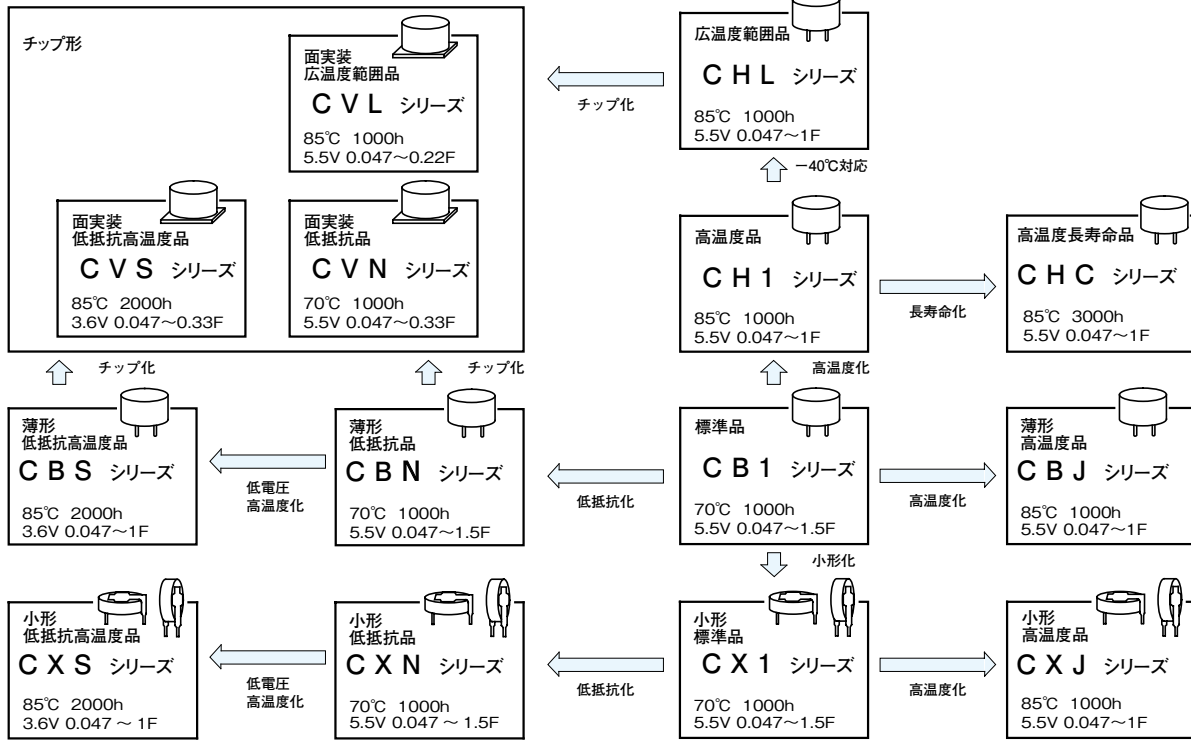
チップ形

面実装
広温度範囲品
CVL シリーズ
85℃ 1000h
5.5V 0.047～0.22F

面実装
低抵抗高温度品
CVS シリーズ
85℃ 2000h
3.6V 0.047～0.33F

面実装
低抵抗品
CVN シリーズ
70℃ 1000h
5.5V 0.047～0.33F

チップ化

広温度範囲品
CHL シリーズ
85℃ 1000h
5.5V 0.047～1F

－40℃対応

高温度品
CH1 シリーズ
85℃ 1000h
5.5V 0.047～1F

長寿命化

高温度長寿命品
CHC シリーズ
85℃ 3000h
5.5V 0.047～1F

チップ化

チップ化

高温度化

薄形
低抵抗高温度品
CBS シリーズ
85℃ 2000h
3.6V 0.047～1F

低電圧
高温度化

薄形
低抵抗品
CBN シリーズ
70℃ 1000h
5.5V 0.047～1.5F

低抵抗化

標準品
CB1 シリーズ
70℃ 1000h
5.5V 0.047～1.5F

高温度化

薄形
高温度品
CBJ シリーズ
85℃ 1000h
5.5V 0.047～1F

小形化

小形
低抵抗高温度品
CXS シリーズ
85℃ 2000h
3.6V 0.047 ～ 1F

低電圧
高温度化

小形
低抵抗品
CXN シリーズ
70℃ 1000h
5.5V 0.047 ～ 1.5F

低抵抗化

小形
標準品
CX1 シリーズ
70℃ 1000h
5.5V 0.047～1.5F

高温度化

小形
高温度品
CXJ シリーズ
85℃ 1000h
5.5V 0.047～1F